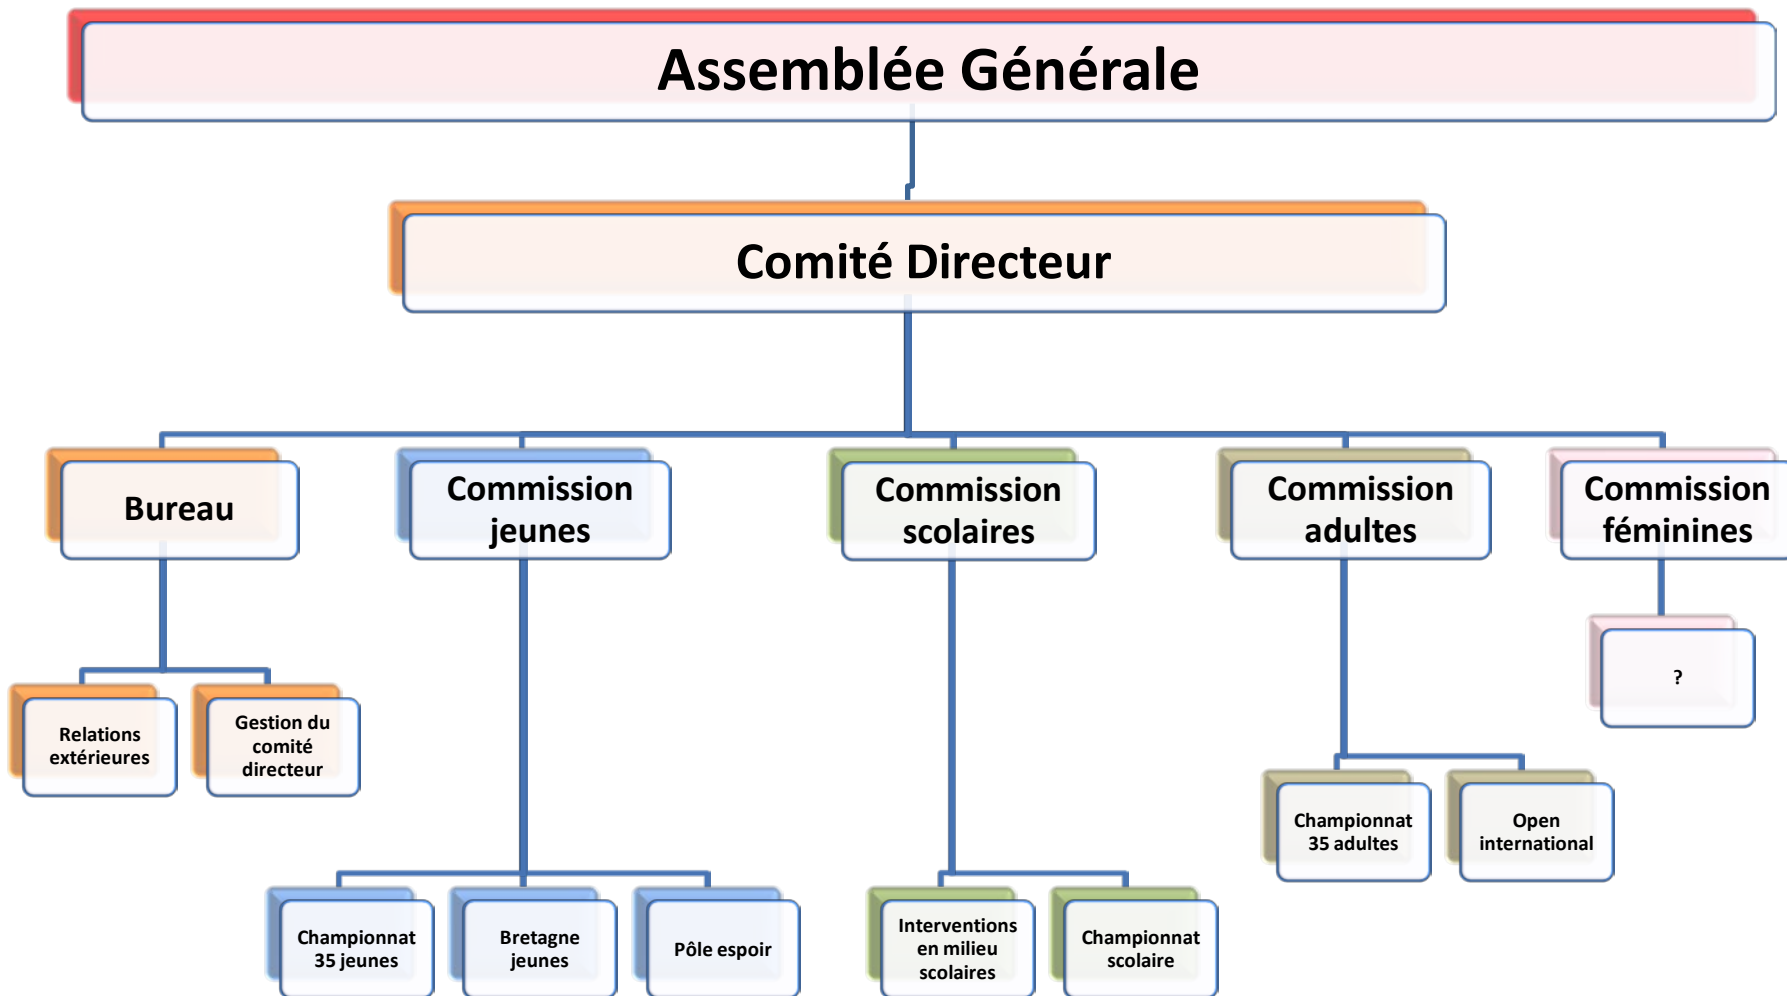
Assemblée Générale

Comité Directeur

Bureau

Commission jeunes

Commission scolaires

Commission adultes

Commission féminines

Relations extérieures

Gestion du comité directeur

?

Championnat 35 adultes

Open international

Championnat 35 jeunes

Bretagne jeunes

Pôle espoir

Interventions en milieu scolaires

Championnat scolaire